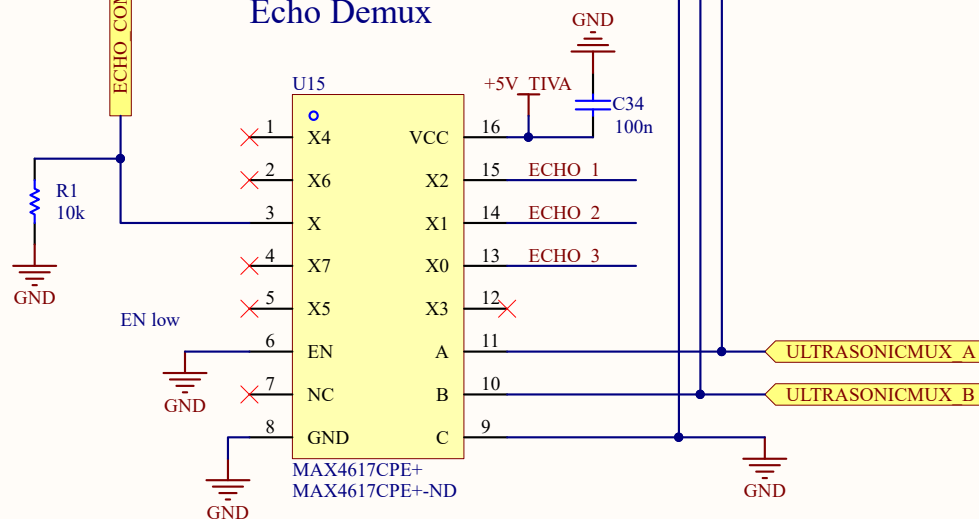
Echo Demux

ECHO_COM

GND

+5V_TIVA

C34
100n

U15

R1
10k

GND

EN low

GND

GND

GND

1 X4
2 X6
3 X
4 X7
5 X5
6 EN
7 NC
8 GND

VCC 16
X2 15
X1 14
X0 13
X3 12
A 11
B 10
C 9

ECHO_1
ECHO_2
ECHO_3

ULTRASONICMUX_A
ULTRASONICMUX_B

MAX4617CPE+
MAX4617CPE+-ND